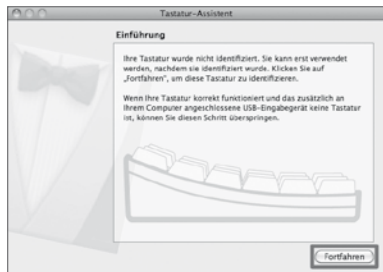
Tastatur-Assistent

Einführung

Ihre Tastatur wurde nicht identifiziert. Sie kann erst verwendet werden, nachdem sie identifiziert wurde. Klicken Sie auf „Fortfahren", um diese Tastatur zu identifizieren.

Wenn Ihre Tastatur korrekt funktioniert und das zusätzlich an Ihrem Computer angeschlossene USB-Eingabegerät keine Tastatur ist, können Sie diesen Schritt überspringen.

Fortfahren